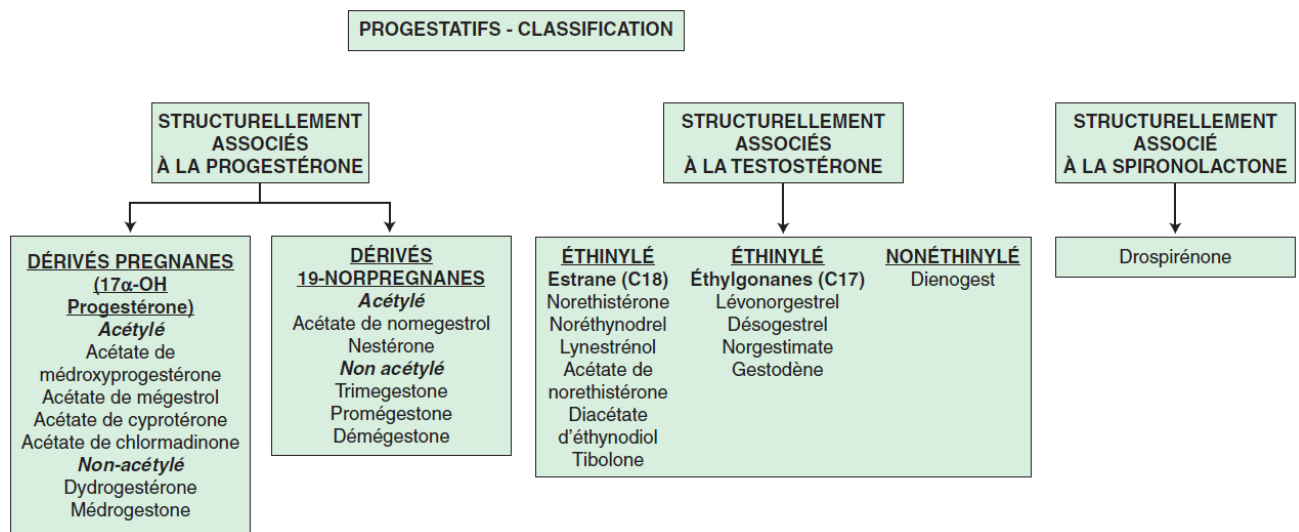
PROGESTATIFS - CLASSIFICATION

STRUCTURELLEMENT ASSOCIÉS À LA PROGESTÉRONE

DÉRIVÉS PREGNANES (17α-OH Progestérone)
Acétylé
Acétate de médroxyprogestérone
Acétate de mégestrol
Acétate de cyprotérone
Acétate de chlormadinone
Non-acétylé
Dydrogestérone
Médrogestone

DÉRIVÉS 19-NORPREGNANES
Acétylé
Acétate de nomegestrol
Nestérone
Non acétylé
Trimegestone
Promégestone
Démégestone

STRUCTURELLEMENT ASSOCIÉS À LA TESTOSTÉRONE

ÉTHINYLÉ
Estrane (C18)
Norethistérone
Noréthynodrel
Lynestrénol
Acétate de norethistérone
Diacétate d'éthynodiol
Tibolone

ÉTHINYLÉ
Éthylgonanes (C17)
Lévonorgestrel
Désogestrel
Norgestimate
Gestodène

NONÉTHINYLÉ
Dienogest

STRUCTURELLEMENT ASSOCIÉ À LA SPIRONOLACTONE

Drospirénone